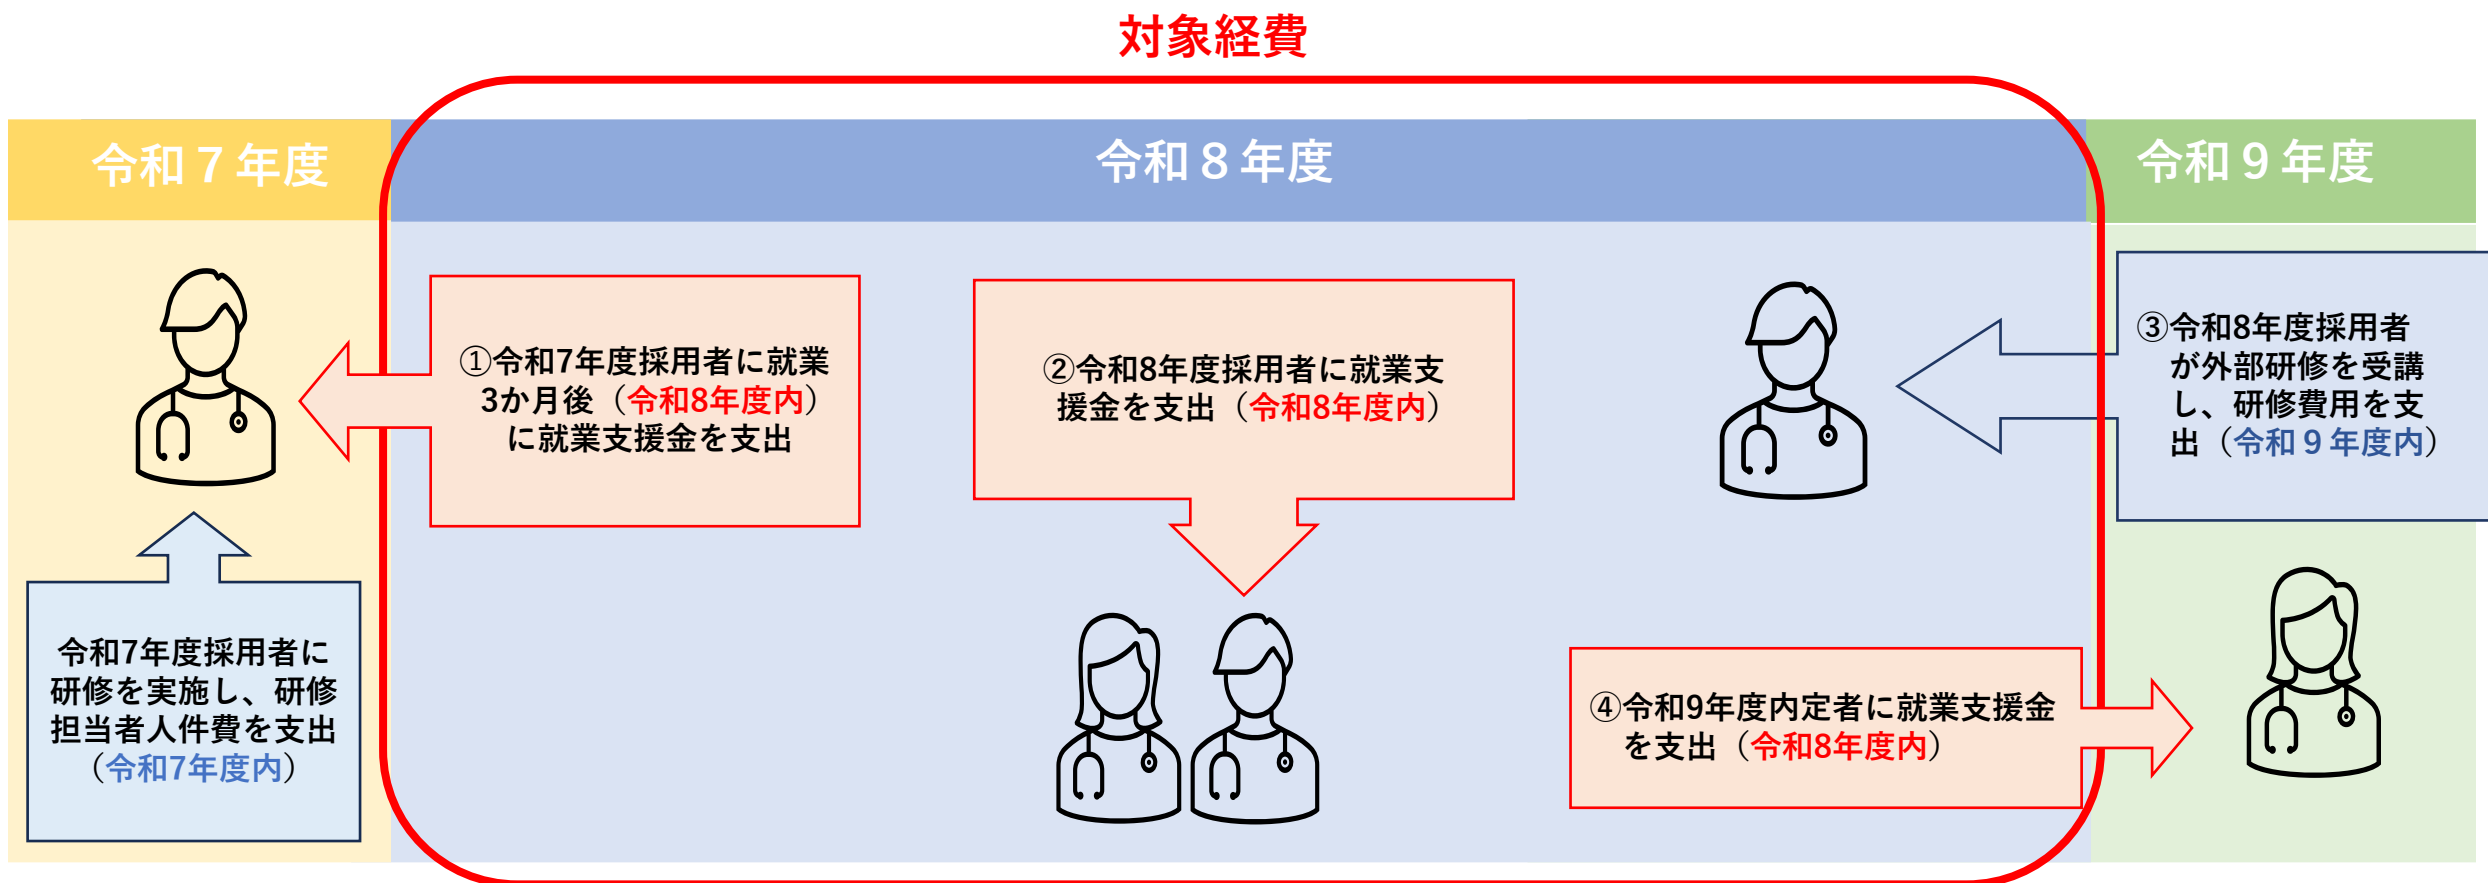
対象経費

令和７年度

令和８年度

令和９年度

①令和7年度採用者に就業3か月後（令和8年度内）に就業支援金を支出

②令和8年度採用者に就業支援金を支出（令和8年度内）

③令和8年度採用者が外部研修を受講し、研修費用を支出（令和９年度内）

令和7年度採用者に研修を実施し、研修担当者人件費を支出（令和7年度内）

④令和9年度内定者に就業支援金を支出（令和8年度内）